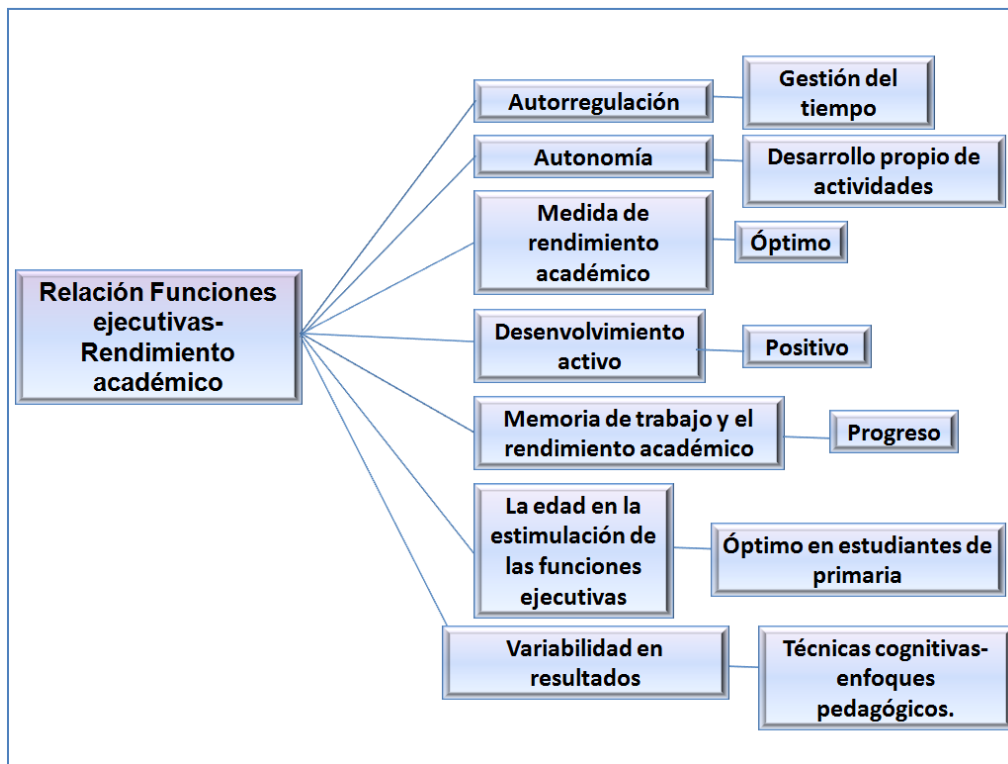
Relación Funciones ejecutivas-Rendimiento académico

Autorregulación

Gestión del tiempo

Autonomía

Desarrollo propio de actividades

Medida de rendimiento académico

Óptimo

Desenvolvimiento activo

Positivo

Memoria de trabajo y el rendimiento académico

Progreso

La edad en la estimulación de las funciones ejecutivas

Óptimo en estudiantes de primaria

Variabilidad en resultados

Técnicas cognitivas-enfoques pedagógicos.